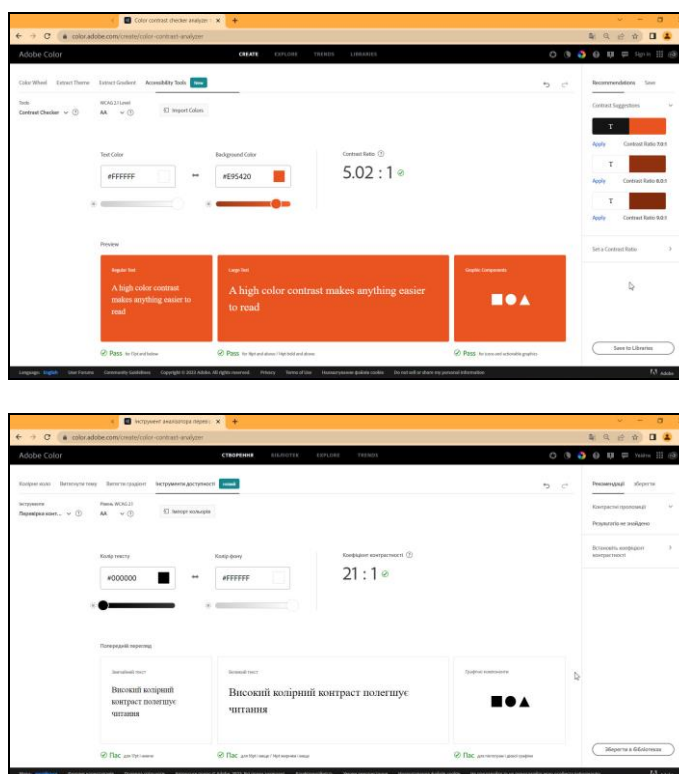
Color contrast checker analyzer

color.adobe.com/create/color-contrast-analyzer

Adobe Color

CREATE EXPLORE TRENDS LIBRARIES

Sign In

Color Wheel Extract Theme Extract Gradient Accessibility Tools New

Tools
Contrast Checker

WCAG 2.1 Level
AA

Import Colors

Text Color
#FFFFFF

Background Color
#E95420

Contrast Ratio
5.02 : 1

Preview

Regular Text
A high color contrast makes anything easier to read

Large Text
A high color contrast makes anything easier to read

Graphic Components

Pass for 17pt and below

Pass for 18pt and above / 14pt bold and above

Pass for icons and actionable graphics

Recommendations Save

Contrast Suggestions

T
Apply Contrast Ratio 7.0:1

T
Apply Contrast Ratio 8.0:1

T
Apply Contrast Ratio 9.0:1

Set a Contrast Ratio

Save to Libraries

Language: English User Forums Community Guidelines Copyright © 2023 Adobe. All rights reserved. Privacy Terms of Use Налаштування файлів cookie Do not sell or share my personal information

Adobe

Інструмент аналізатора перевірки

color.adobe.com/create/color-contrast-analyzer

Adobe Color

СТВОРЕННЯ БІБЛІОТЕКИ EXPLORE TRENDS

Колірне коло Витягнути тему Витягти градієнт Інструменти доступності новий

Інструменти
Перевірка конт...

Рівень WCAG 2.1
AA

Імпорт кольорів

Колір тексту
#000000

Колір фону
#FFFFFF

Коефіцієнт контрастності
21 : 1

Попередній перегляд

Звичайний текст
Високий колірний контраст полегшує читання

Великий текст
Високий колірний контраст полегшує читання

Графічні компоненти

Пас для 17pt і менше

Пас для 18pt і вище / 14pt жирний і вище

Пас для піктограм і дієвої графіки

Рекомендації Зберегти

Контрастні пропозиції

Результатів не знайдено

Встановіть коефіцієнт контрастності

Зберегти в бібліотеки

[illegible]